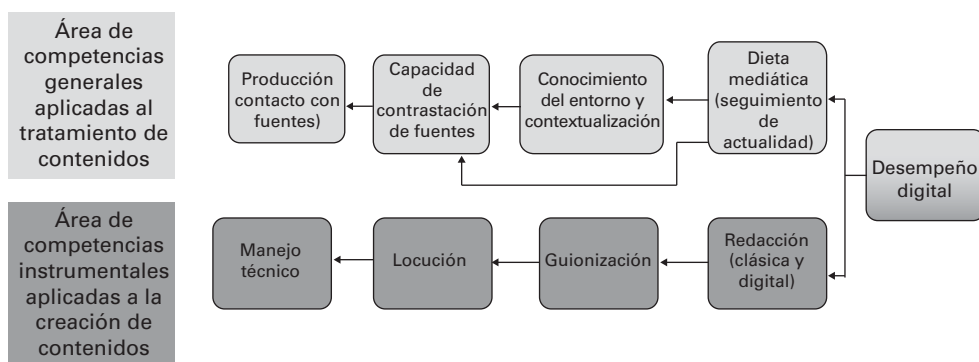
Área de competencias generales aplicadas al tratamiento de contenidos

Producción contacto con fuentes)

Capacidad de contrastación de fuentes

Conocimiento del entorno y contextualización

Dieta mediática (seguimiento de actualidad)

Desempeño digital

Área de competencias instrumentales aplicadas a la creación de contenidos

Manejo técnico

Locución

Guionización

Redacción (clásica y digital)